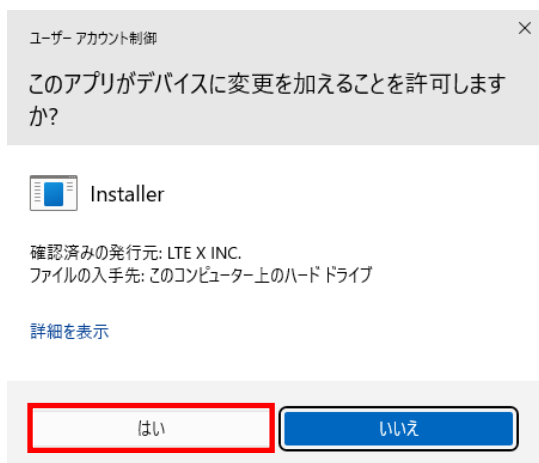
ユーザー アカウント制御

×

このアプリがデバイスに変更を加えることを許可しますか?

Installer

確認済みの発行元: LTE X INC.
ファイルの入手先: このコンピューター上のハード ドライブ

詳細を表示

はい

いいえ